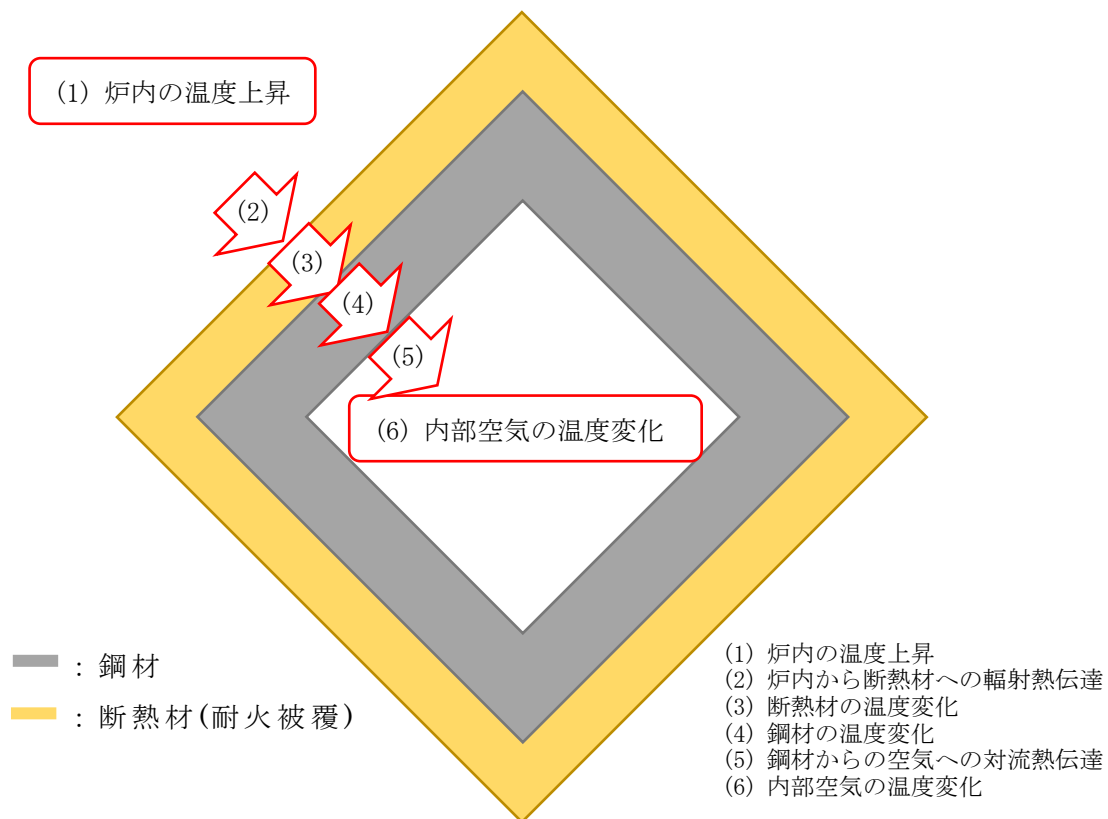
(1) 炉内の温度上昇

(2)

(3)

(4)

(5)

(6) 内部空気の温度変化

: 鋼材

: 断熱材(耐火被覆)

(1) 炉内の温度上昇
(2) 炉内から断熱材への輻射熱伝達
(3) 断熱材の温度変化
(4) 鋼材の温度変化
(5) 鋼材からの空気への対流熱伝達
(6) 内部空気の温度変化